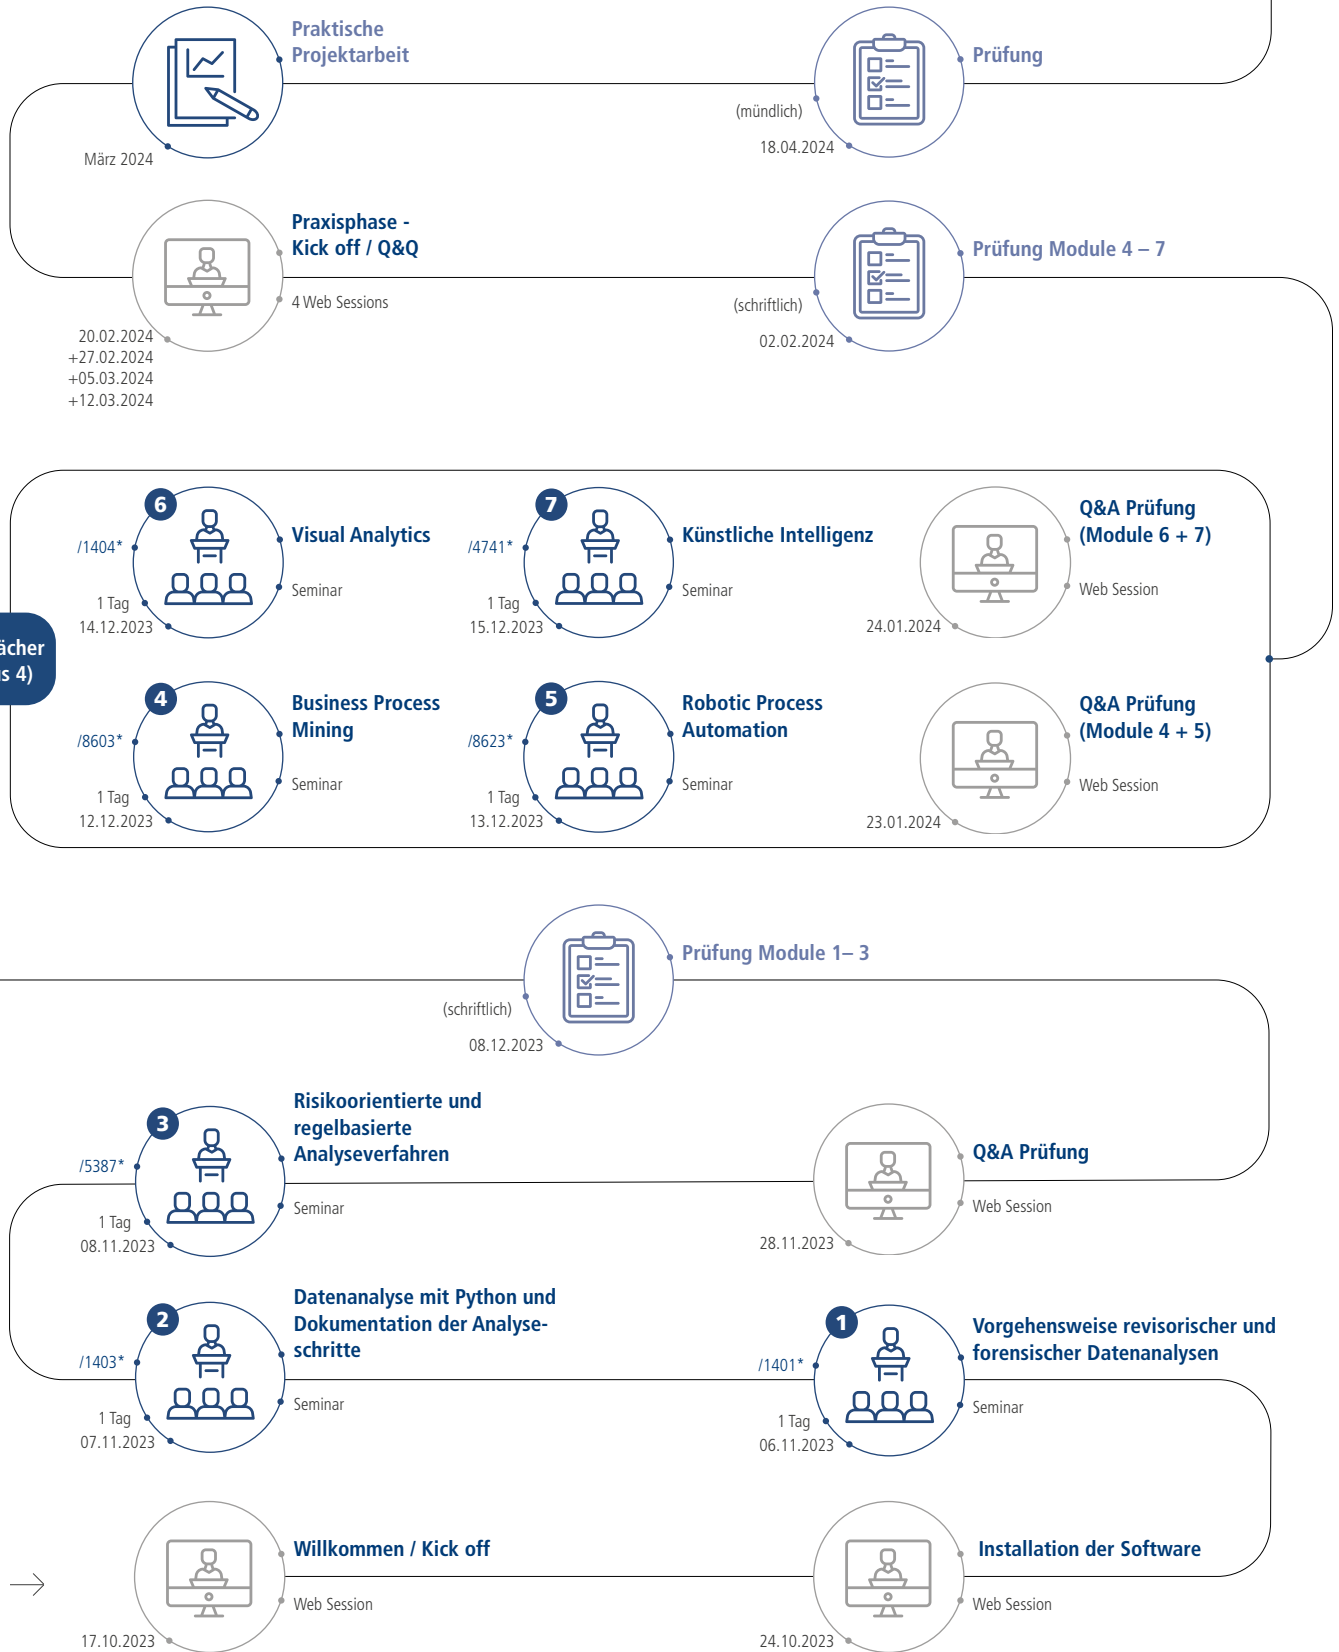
Praktische Projektarbeit

März 2024

Prüfung

(mündlich)

18.04.2024

Praxisphase - Kick off / Q&Q

4 Web Sessions

20.02.2024
+27.02.2024
+05.03.2024
+12.03.2024

Prüfung Module 4 – 7

(schriftlich)

02.02.2024

6

/1404*

1 Tag

14.12.2023

Visual Analytics

Seminar

7

/4741*

1 Tag

15.12.2023

Künstliche Intelligenz

Seminar

Q&A Prüfung (Module 6 + 7)

Web Session

24.01.2024

ächer
s 4)

4

/8603*

1 Tag

12.12.2023

Business Process Mining

Seminar

5

/8623*

1 Tag

13.12.2023

Robotic Process Automation

Seminar

Q&A Prüfung (Module 4 + 5)

Web Session

23.01.2024

Prüfung Module 1– 3

(schriftlich)

08.12.2023

3

/5387*

1 Tag

08.11.2023

Risikoorientierte und regelbasierte Analyseverfahren

Seminar

Q&A Prüfung

Web Session

28.11.2023

2

/1403*

1 Tag

07.11.2023

Datenanalyse mit Python und Dokumentation der Analyseschritte

Seminar

1

/1401*

1 Tag

06.11.2023

Vorgehensweise revisorischer und forensischer Datenanalysen

Seminar

Willkommen / Kick off

Web Session

17.10.2023

Installation der Software

Web Session

24.10.2023